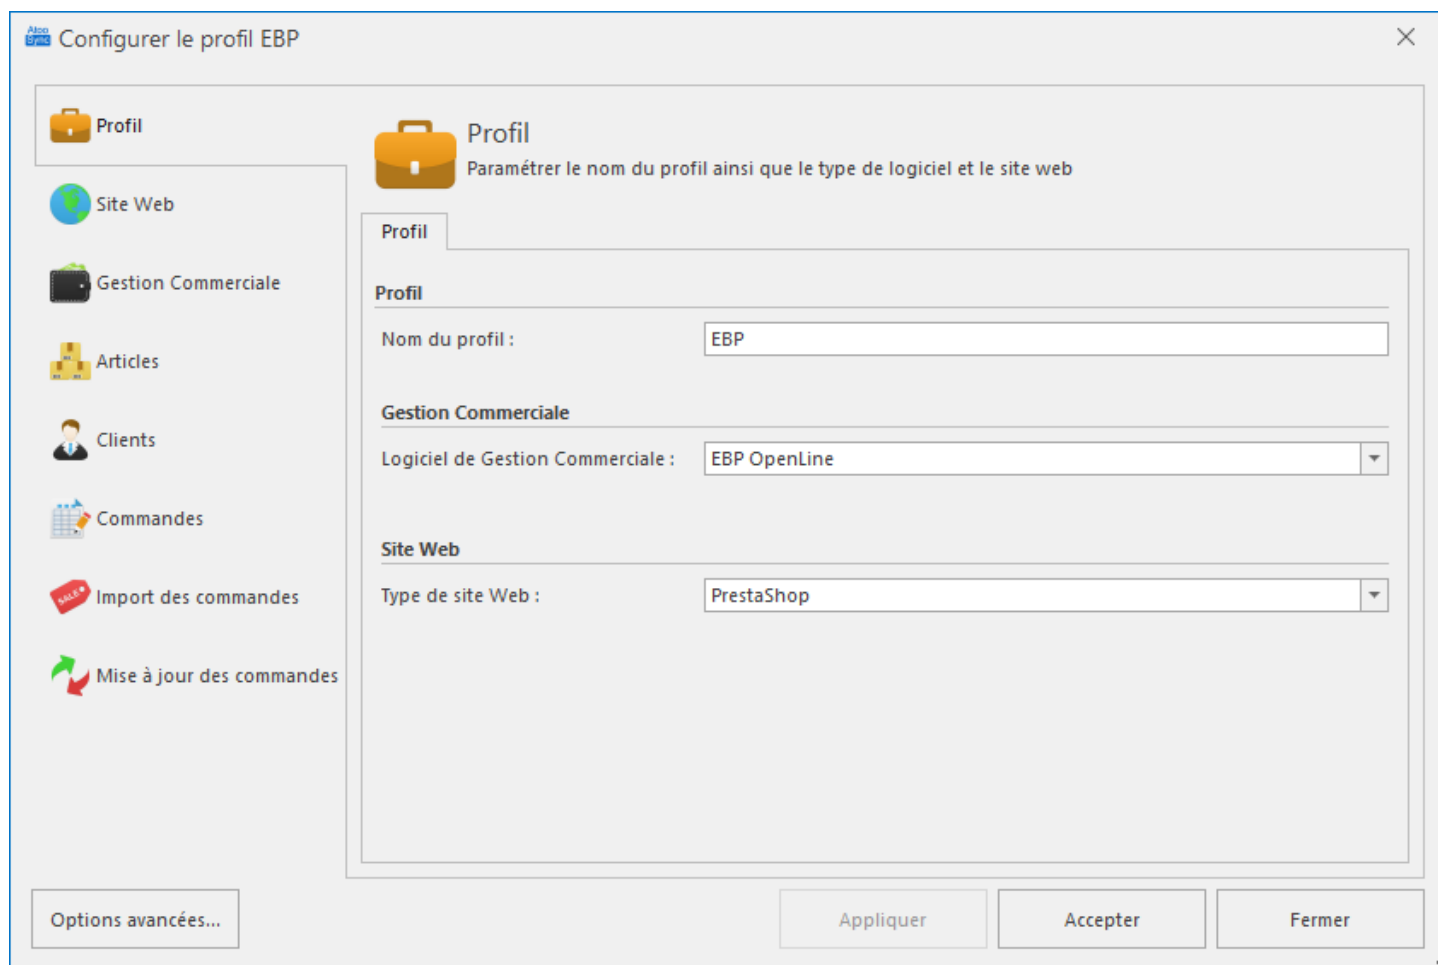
Configurer le profil EBP

Profil
Site Web
Gestion Commerciale
Articles
Clients
Commandes
Import des commandes
Mise à jour des commandes

Profil
Paramétrer le nom du profil ainsi que le type de logiciel et le site web

Profil

Profil
Nom du profil : EBP

Gestion Commerciale
Logiciel de Gestion Commerciale : EBP OpenLine

Site Web
Type de site Web : PrestaShop

Options avancées...
Appliquer
Accepter
Fermer